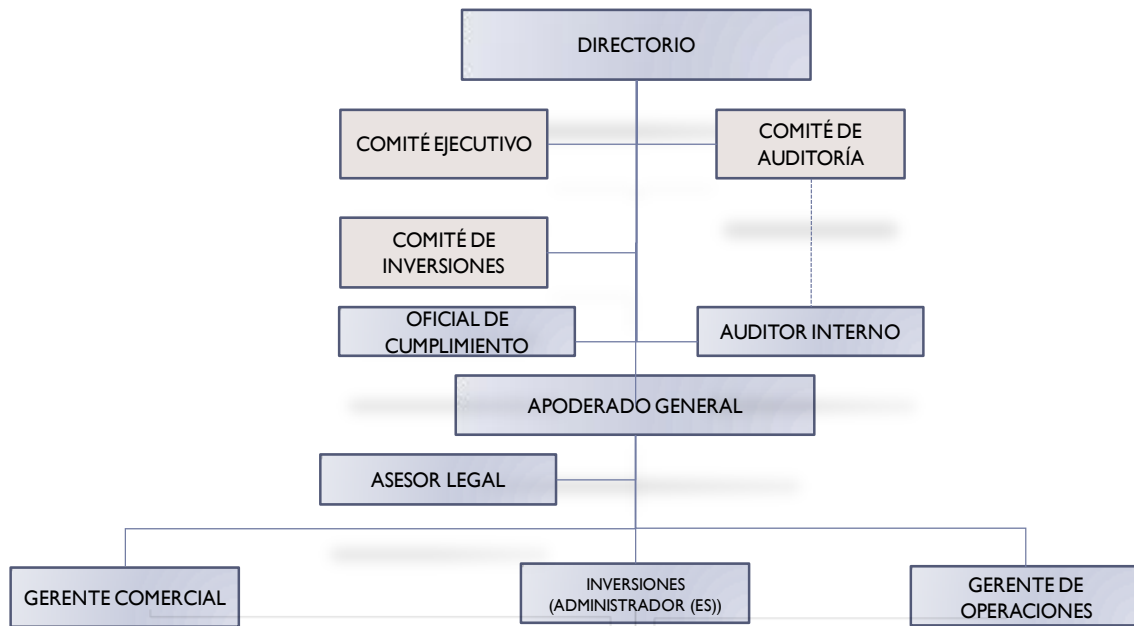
DIRECTORIO

COMITÉ EJECUTIVO

COMITÉ DE AUDITORÍA

COMITÉ DE INVERSIONES

OFICIAL DE CUMPLIMIENTO

AUDITOR INTERNO

APODERADO GENERAL

ASESOR LEGAL

GERENTE COMERCIAL

INVERSIONES (ADMINISTRADOR (ES))

GERENTE DE OPERACIONES